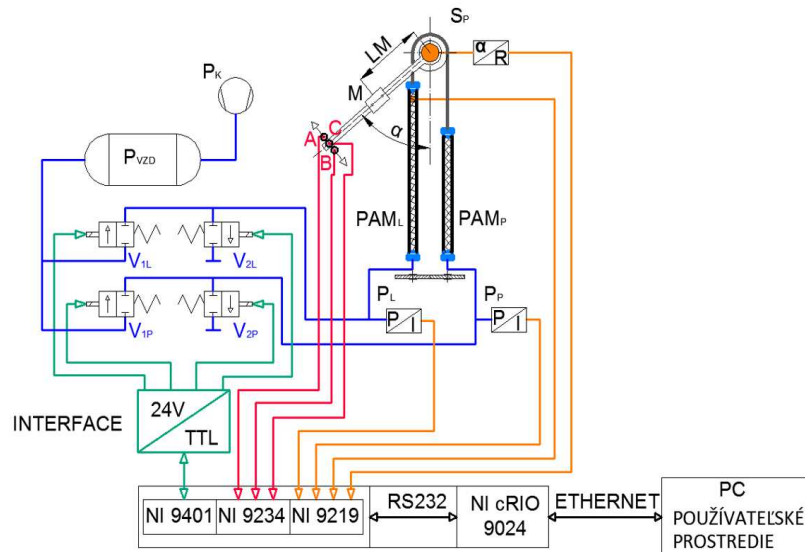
$P_K$

$P_{VZD}$

$V_{1L}$ $V_{2L}$

$V_{1P}$ $V_{2P}$

INTERFACE

24V

TTL

$S_P$

LM

M

A

B

C

$\alpha$

$\alpha$ R

$PAM_L$ $PAM_P$

$P_L$ $P_P$

P I

P I

NI 9401 NI 9234 NI 9219

RS232

NI cRIO 9024

ETHERNET

PC

POUŽÍVATEĽSKÉ PROSTREDIE